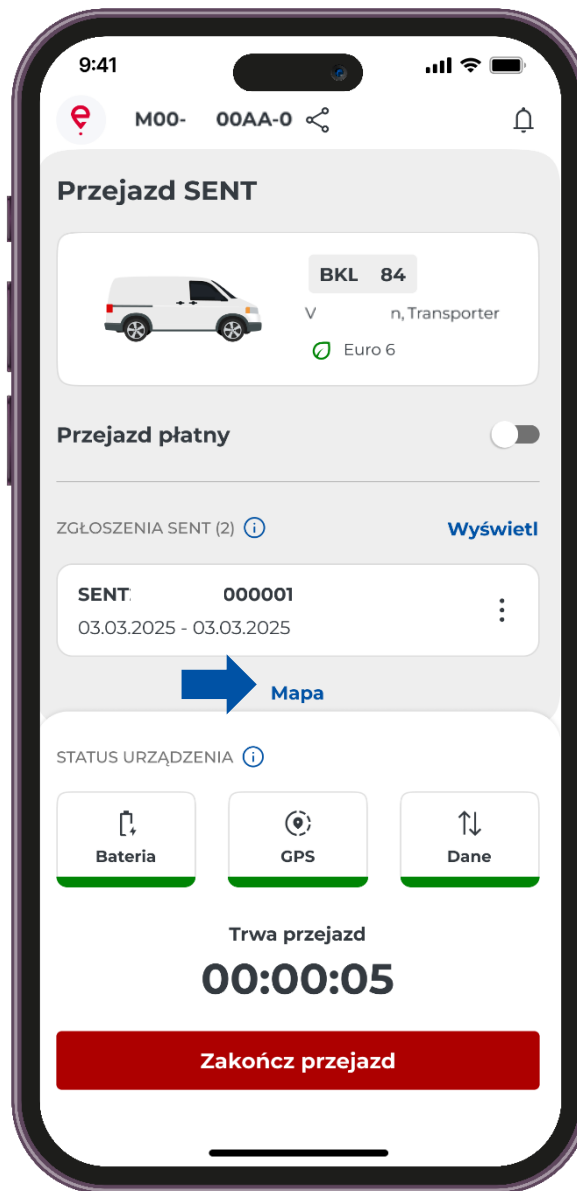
9:41

M00- 00AA-0

Przejazd SENT

BKL 84

V n, Transporter

Euro 6

Przejazd płatny

ZGŁOSZENIA SENT (2)

Wyświetl

SENT 000001

03.03.2025 - 03.03.2025

Mapa

STATUS URZĄDZENIA

Bateria

GPS

Dane

Trwa przejazd

00:00:05

Zakończ przejazd